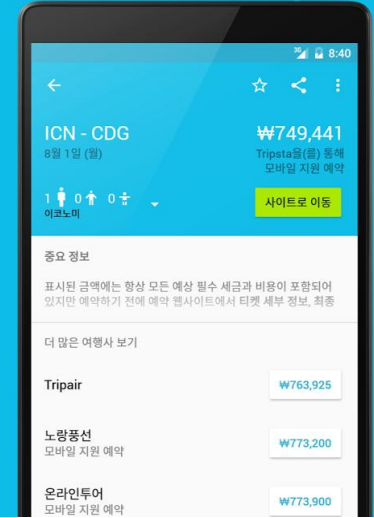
3G 8:40

ICN - CDG
8월 1일 (월)

₩749,441
Tripsta을(를) 통해
모바일 지원 예약

1 0 0
이코노미

사이트로 이동

중요 정보

표시된 금액에는 항상 모든 예상 필수 세금과 비용이 포함되어 있지만 예약하기 전에 예약 웹사이트에서 티켓 세부 정보, 최종

더 많은 여행사 보기

Tripair
₩763,925

노랑풍선
모바일 지원 예약
₩773,200

온라인투어
모바일 지원 예약
₩773,900